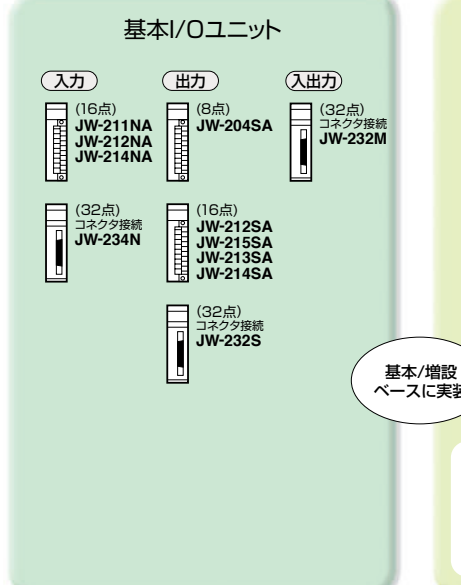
基本I/Oユニット

入力

(16点)
JW-211NA
JW-212NA
JW-214NA

(32点)
コネクタ接続
JW-234N

出力

(8点)
JW-204SA

(16点)
JW-212SA
JW-215SA
JW-213SA
JW-214SA

(32点)
コネクタ接続
JW-232S

入出力

(32点)
コネクタ接続
JW-232M

基本/増設
ベースに実装